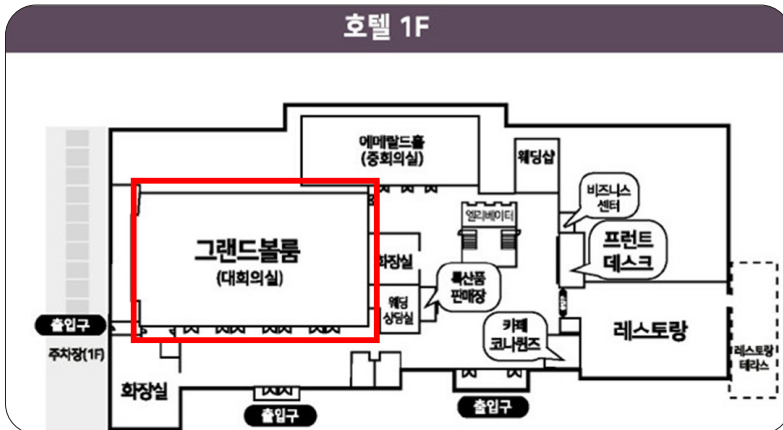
호텔 1F

에메랄드홀
(중회의실)

웨딩샵

비즈니스
센터

엘리베이터

프런트
데스크

그랜드볼룸
(대회의실)

화장실

특산품
판매장

웨딩
상담실

카페
코나퀸즈

레스토랑

레스토랑
테라스

출입구

주차장(1F)

화장실

출입구

출입구